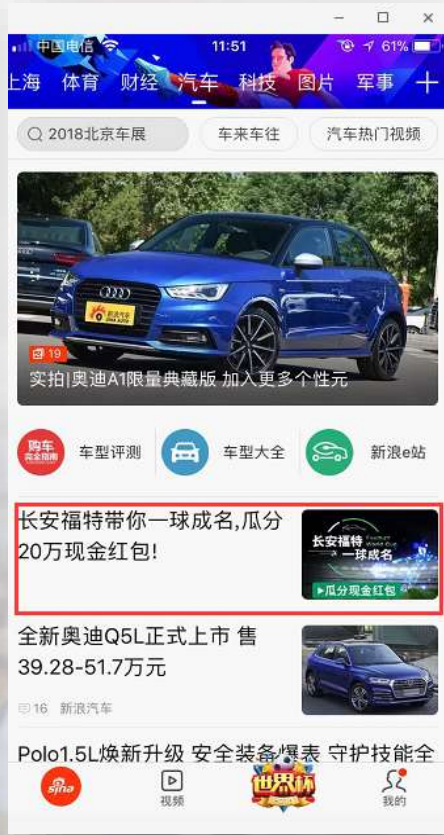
中国电信 11:51 61%

上海 体育 财经 汽车 科技 图片 军事 +

2018北京车展 车来车往 汽车热门视频

19
实拍|奥迪A1限量典藏版 加入更多个性元

购车 完全指南 车型评测 车型大全 新浪e站

长安福特带你一球成名,瓜分20万现金红包!

长安福特带你一球成名
▶瓜分现金红包

全新奥迪Q5L正式上市 售39.28-51.7万元

16 新浪汽车

Polo1.5L焕新升级 安全装备爆表 守护技能全

sina 视频 世界杯 我的